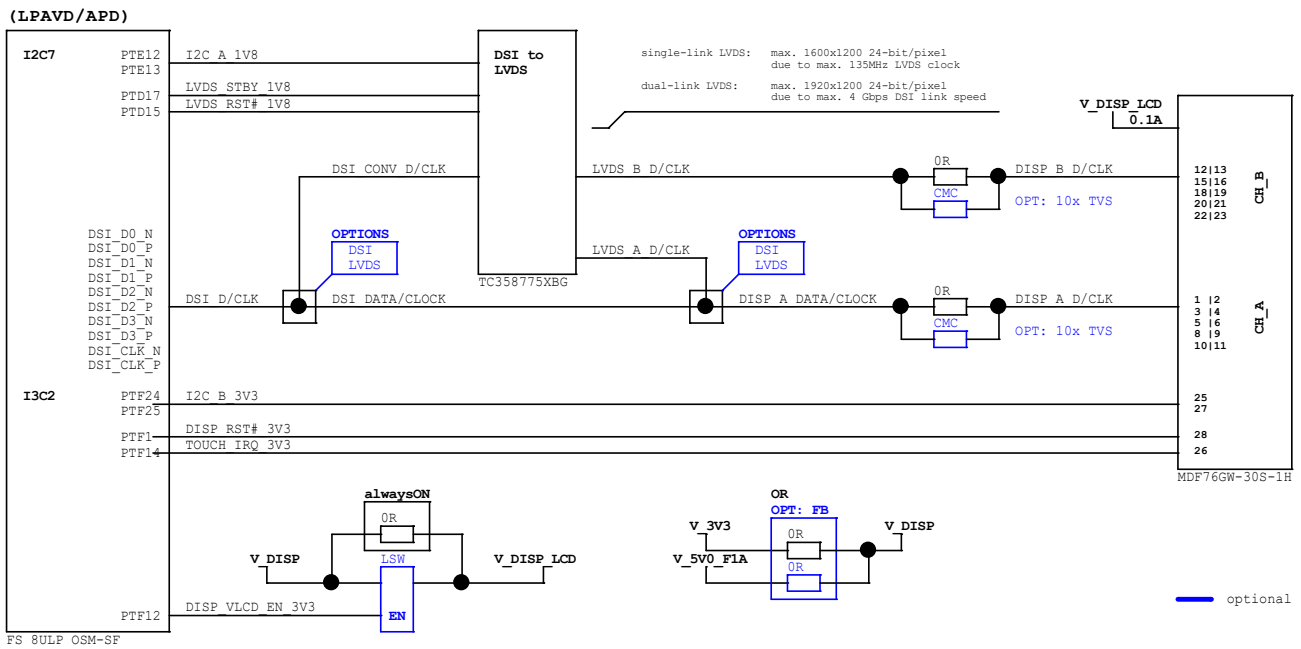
(LPAVD/APD)

I2C7
PTE12
PTE13
PTD17
PTD15

I2C A 1V8
LVDS STBY 1V8
LVDS RST# 1V8

DSI to LVDS

single-link LVDS: max. 1600x1200 24-bit/pixel due to max. 135MHz LVDS clock
dual-link LVDS: max. 1920x1200 24-bit/pixel due to max. 4 Gbps DSI link speed

V_DISP_LCD
0.1A

DSI CONV D/CLK
LVDS B D/CLK
0R
CMC
DISP B D/CLK
OPT: 10x TVS

12|13
15|16
18|19
20|21
22|23
CH_B

DSI_D0_N
DSI_D0_P
DSI_D1_N
DSI_D1_P
DSI_D2_N
DSI_D2_P
DSI_D3_N
DSI_D3_P
DSI_CLK_N
DSI_CLK_P

OPTIONS
DSI
LVDS

LVDS A D/CLK
OPTIONS
DSI
LVDS

TC358775XBG

DSI D/CLK
DSI DATA/CLOCK
DISP A DATA/CLOCK
0R
CMC
DISP A D/CLK
OPT: 10x TVS

1 |2
3 |4
5 |6
8 |9
10|11
CH_A

I3C2
PTF24
PTF25
I2C B 3V3
25
27

PTF1
PTF14
DISP RST# 3V3
TOUCH IRQ 3V3
28
26

MDF76GW-30S-1H

alwaysON
0R
V_DISP
LSW
V_DISP_LCD

OR
OPT: FB
V_3V3
V_5V0_F1A
0R
0R
V_DISP

PTF12
DISP_VLCD_EN_3V3
EN

optional

FS 8ULP OSM-SF